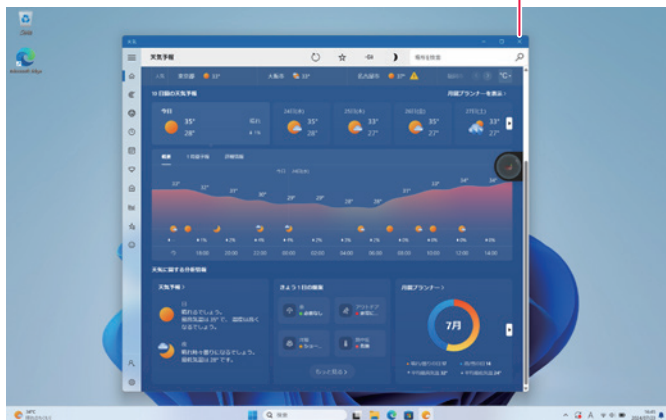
天気予報

東京都 33°

大阪市 33°

名古屋市 37°

°C

10 日間の天気予報

月間プランナーを表示 >

今日

35°

28°

24日(水)

35°

27°

25日(木)

35°

27°

26日(金)

35°

27°

27日(土)

35°

27°

概要

1 時間ごと

詳細情報

33°

31°

30°

29°

28°

29°

32°

34°

天気に関する詳細情報

天気予報 >

きょう 1 日の指数

月間プランナー >

7月

もっと見る >

検索

16:45